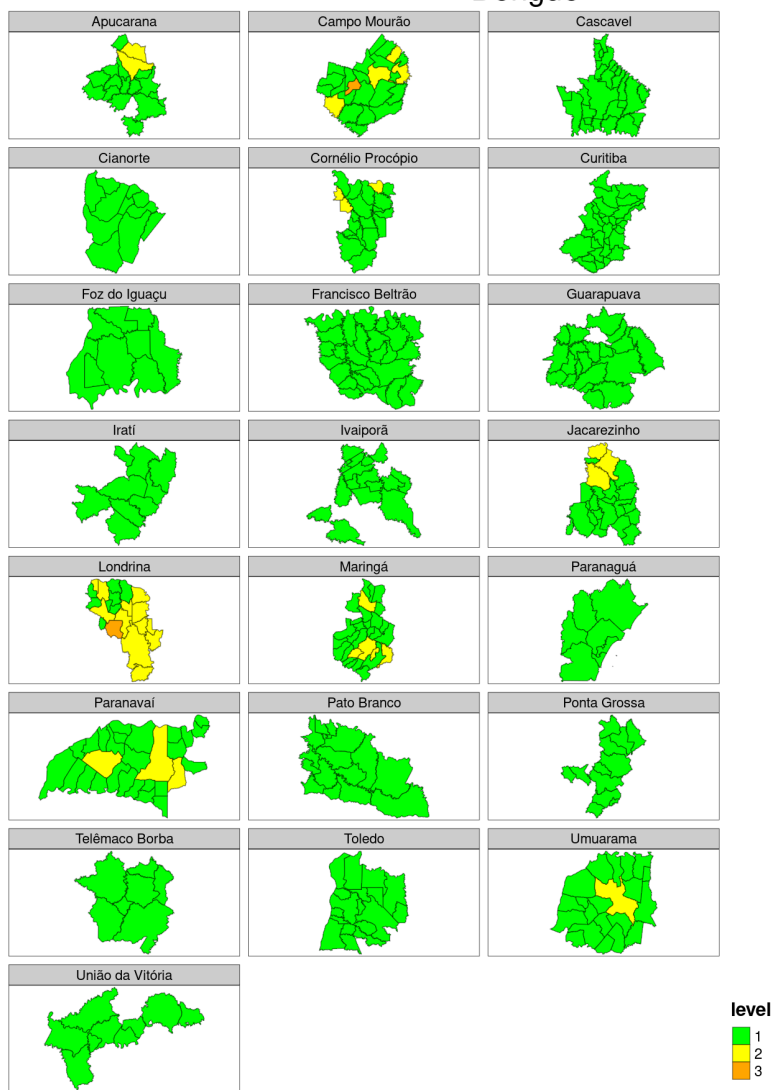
Dengue

Apucarana

Campo Mourão

Cascavel

Cianorte

Cornélio Procópio

Curitiba

Foz do Iguaçu

Francisco Beltrão

Guarapuava

Iratí

Ivaiporã

Jacarezinho

Londrina

Maringá

Paranaguá

Paranavaí

Pato Branco

Ponta Grossa

Telêmaco Borba

Toledo

Umuarama

União da Vitória

level
1
2
3